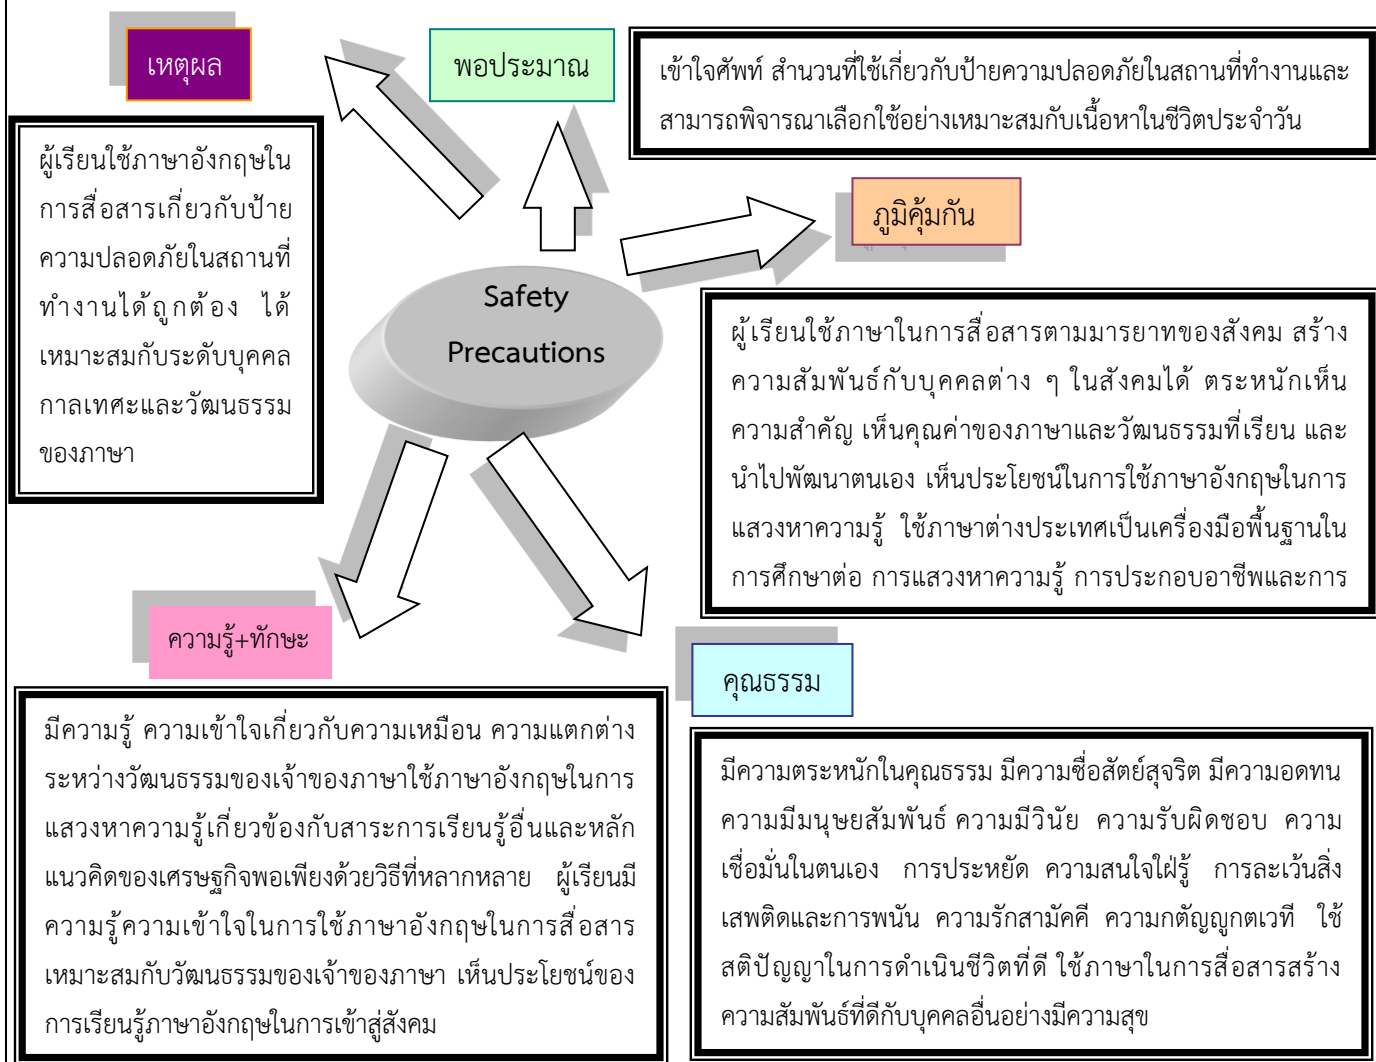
เหตุผล

พอประมาณ

เข้าใจศัพท์ สำนวนที่ใช้เกี่ยวกับป้ายความปลอดภัยในสถานที่ทำงานและสามารถพิจารณาเลือกใช้อย่างเหมาะสมกับเนื้อหาในชีวิตประจำวัน

ผู้เรียนใช้ภาษาอังกฤษในการสื่อสารเกี่ยวกับป้ายความปลอดภัยในสถานที่ทำงานได้ถูกต้อง ได้เหมาะสมกับระดับบุคคลกาลเทศะและวัฒนธรรมของภาษา

ภูมิคุ้มกัน

Safety Precautions

ผู้เรียนใช้ภาษาในการสื่อสารตามมารยาทของสังคม สร้างความสัมพันธ์กับบุคคลต่าง ๆ ในสังคมได้ ตระหนักเห็นความสำคัญ เห็นคุณค่าของภาษาและวัฒนธรรมที่เรียน และนำไปพัฒนาตนเอง เห็นประโยชน์ในการใช้ภาษาอังกฤษในการแสวงหาความรู้ ใช้ภาษาต่างประเทศเป็นเครื่องมือพื้นฐานในการศึกษาต่อ การแสวงหาความรู้ การประกอบอาชีพและการ

ความรู้+ทักษะ

คุณธรรม

มีความรู้ ความเข้าใจเกี่ยวกับความเหมือน ความแตกต่างระหว่างวัฒนธรรมของเจ้าของภาษาใช้ภาษาอังกฤษในการแสวงหาความรู้เกี่ยวข้องกับสาระการเรียนรู้อื่นและหลักแนวคิดของเศรษฐกิจพอเพียงด้วยวิธีที่หลากหลาย ผู้เรียนมีความรู้ความเข้าใจในการใช้ภาษาอังกฤษในการสื่อสารเหมาะสมกับวัฒนธรรมของเจ้าของภาษา เห็นประโยชน์ของการเรียนรู้ภาษาอังกฤษในการเข้าสู่สังคม

มีความตระหนักในคุณธรรม มีความซื่อสัตย์สุจริต มีความอดทน ความมีมนุษยสัมพันธ์ ความมีวินัย ความรับผิดชอบ ความเชื่อมั่นในตนเอง การประหยัด ความสนใจใฝ่รู้ การละเว้นสิ่งเสพติดและการพนัน ความรักสามัคคี ความกตัญญูกตเวที ใช้สติปัญญาในการดำเนินชีวิตที่ดี ใช้ภาษาในการสื่อสารสร้างความสัมพันธ์ที่ดีกับบุคคลอื่นอย่างมีความสุข